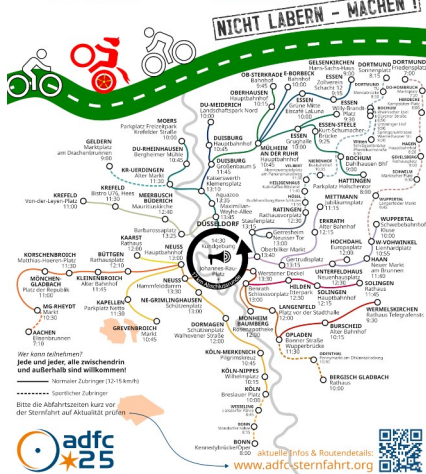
NICHT LABERN - MACHEN !

GELSENKIRCHEN Hans-Sachs-Haus 10:15
DORTMUND Sonnenplatz 8:15
DORTMUND Friedensplatz
OB-STERKRADE Bahnhof 10:00
E-BORBECK Bahnhof 10:45
ESSEN Zeche Zollverein Schacht 12
OBERHAUSEN Hauptbahnhof 10:20
DU-MEIDERICH Landschaftspark Nord 10:00
ESSEN Grüne Mitte 11:00
ESSEN Willy-Brandt-Platz 11:30
ESSEN-STEELE Kurt-Schumacher-Platz
MÜLHEIM AN DER RUHR Hauptbahnhof 11:35
BOCHUM Bahnhof
MOERS Parkplatz Freizeitpark Kreflelder Straße 10:00
GELDERN Marktplatz am Drachenbrunnen 9:00
DU-RHEINHAUSEN Bergheimer Mühle 10:40
DUISBURG Hauptbahnhof 11:00
DUISBURG Großenbaum 11:45
HATTINGEN
KR-UERDINGEN Alter Markt 11:30
MEERBUSCH BÜDERICH Mauritiuskirche 12:30
RATINGEN Rathausvorplatz 12:30
KREFELD Von-der-Leyen-Platz 11:00
KREFELD Bittrs Ufo, Hees
DÜSSELDORF
WUPPERTAL Schwebebahnhof
METTMANN
ERKRATH Alter Bahnhof
HOCHDAHL Europaplatz
W-VOHWINKEL Lienkenplatz
HAAN Neuer Markt am Brunnen 11:40
SOLINGEN Rathaus
SOLINGEN Hauptbahnhof
WERMELSKIRCHEN Rathaus Telegrafenstr. 9:30
BURSCHEID Rathaus
OPLADEN Bahnhof
BERGISCH GLADBACH Rathaus
LANGENFELD Platz vor der Stadthalle
HILDEN
MONHEIM BAUMBERG
UNTERFELDHAUS
KAARST Rathaus 12:00
BÜTTGEN Rathausplatz 12:00
NEUSS Hauptbahnhof 13:00
NEUSS Hammfeld 13:00
KORSCHENBROICH
MÖNCHENGLADBACH
KLEINENBROICH
MG RHEYDT Markt
KAPELLEN Parkplatz Kirche
NE-GRIMLINGHAUSEN Schützenplatz
GREVENBROICH
AACHEN Elisenbrunnen
DORMAGEN Rathaus
KÖLN-MERKENICH
KÖLN-NIPPES Wilhelmplatz
KÖLN Bieselauer Platz
WESSELING
BONN Kennedybrücke/Oper
14:30 Kundgebung Johannes-Rau-Platz

Wer kann teilnehmen?
Jede und jeder, alle zwischendrin und außerhalb sind willkommen!
Normaler Zubringer (12-15 km/h)
Sportlicher Zubringer
Bitte die Abfahrtzeiten kurz vor der Sternfahrt auf Aktualität prüfen

adfc 25
aktuelle Infos & Routendetails:
www.adfc-sternfahrt.org